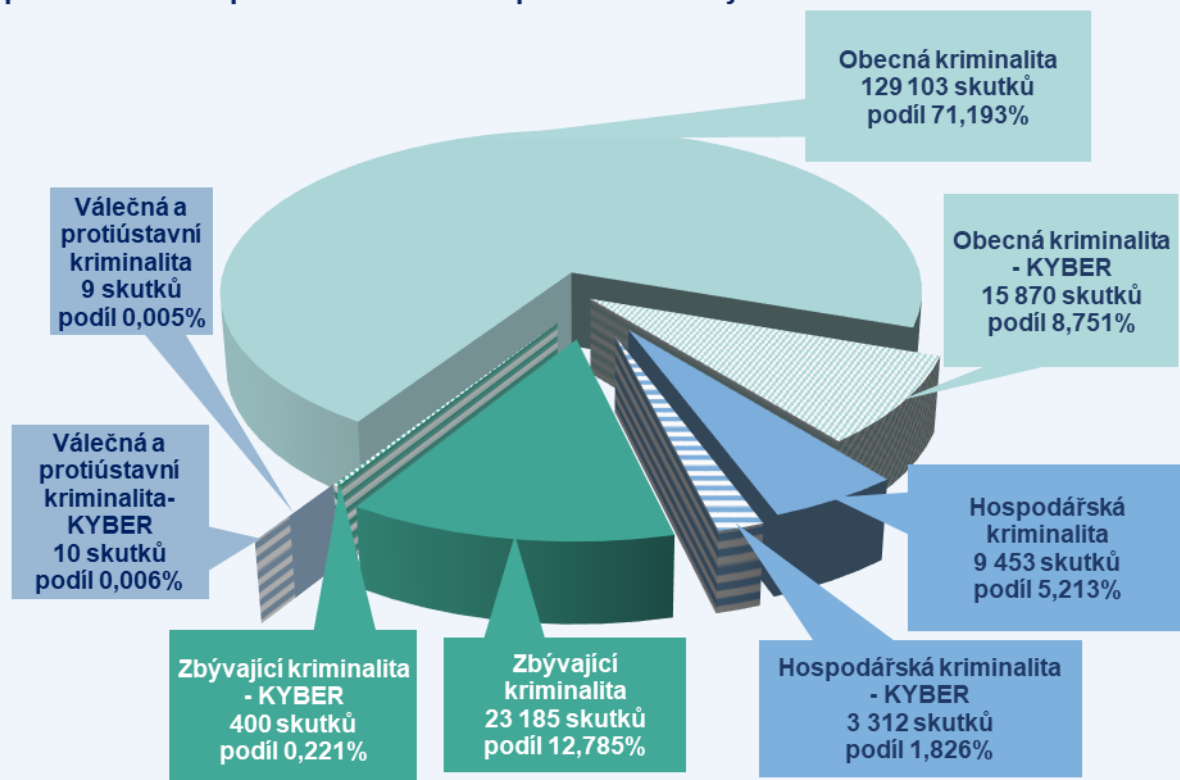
Obecná kriminalita
129 103 skutků
podíl 71,193%

Válečná a protiústavní kriminalita
9 skutků
podíl 0,005%

Obecná kriminalita - KYBER
15 870 skutků
podíl 8,751%

Válečná a protiústavní kriminalita- KYBER
10 skutků
podíl 0,006%

Hospodářská kriminalita
9 453 skutků
podíl 5,213%

Zbývající kriminalita - KYBER
400 skutků
podíl 0,221%

Zbývající kriminalita
23 185 skutků
podíl 12,785%

Hospodářská kriminalita - KYBER
3 312 skutků
podíl 1,826%